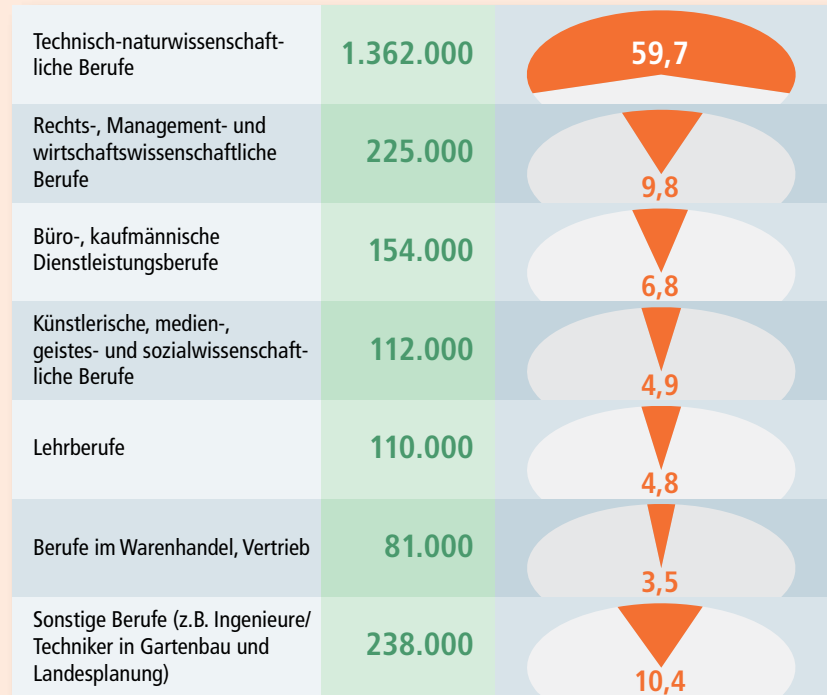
| | | |
|---|---|---|
| Technisch-naturwissenschaftliche Berufe | 1.362.000 | 59,7 |
| Rechts-, Management- und wirtschaftswissenschaftliche Berufe | 225.000 | 9,8 |
| Büro-, kaufmännische Dienstleistungsberufe | 154.000 | 6,8 |
| Künstlerische, medien-, geistes- und sozialwissenschaftliche Berufe | 112.000 | 4,9 |
| Lehrberufe | 110.000 | 4,8 |
| Berufe im Warenhandel, Vertrieb | 81.000 | 3,5 |
| Sonstige Berufe (z.B. Ingenieure/ Techniker in Gartenbau und Landesplanung) | 238.000 | 10,4 |